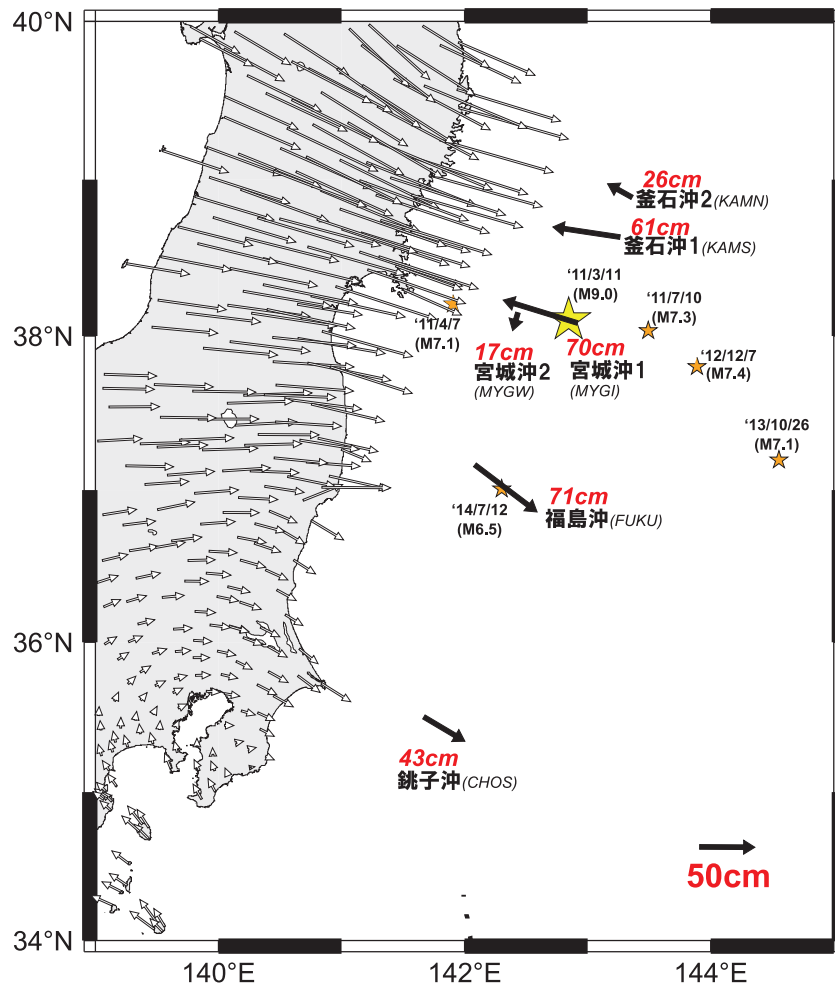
40°N

26cm
釜石沖2(KAMN)
61cm
釜石沖1(KAMS)

'11/3/11
(M9.0)
'11/7/10
(M7.3)
'11/4/7
(M7.1)
38°N
17cm
宮城沖2
(MYGW)
70cm
宮城沖1
(MYGI)
'12/12/7
(M7.4)
'13/10/26
(M7.1)

'14/7/12
(M6.5)
71cm
福島沖(FUKU)

36°N

43cm
銚子沖(CHOS)

50cm

34°N
140°E
142°E
144°E